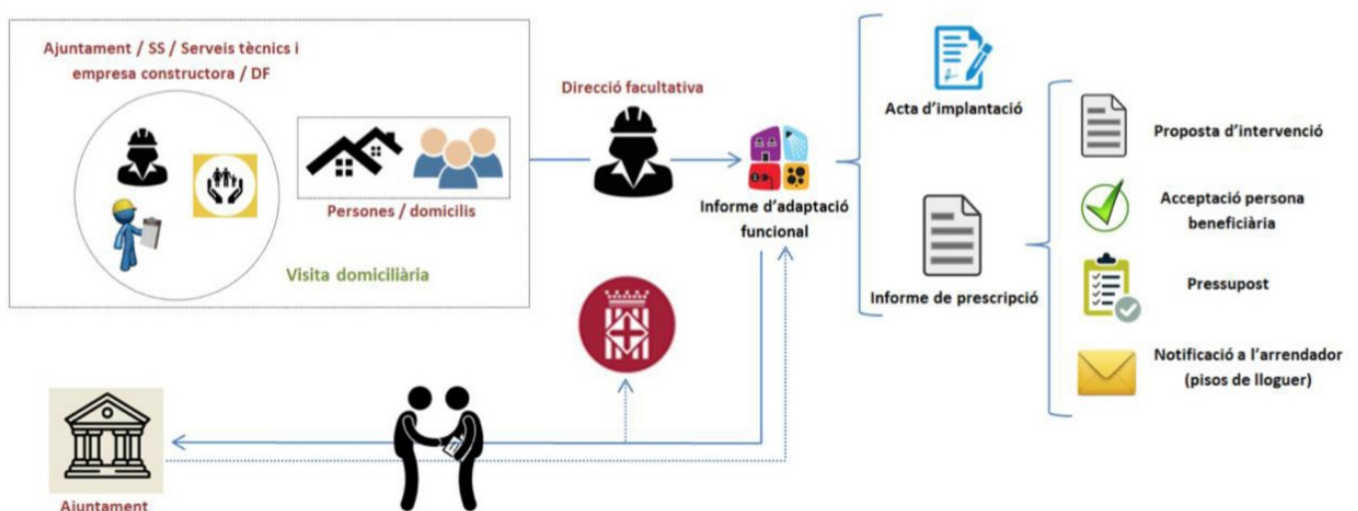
Ajuntament / SS / Serveis tècnics i empresa constructora / DF

Persones / domicilis

Visita domiciliària

Direcció facultativa

Informe d'adaptació funcional

Acta d'implantació

Informe de prescripció

Proposta d'intervenció

Acceptació persona beneficiària

Pressupost

Notificació a l'arrendador (pisos de lloguer)

Ajuntament